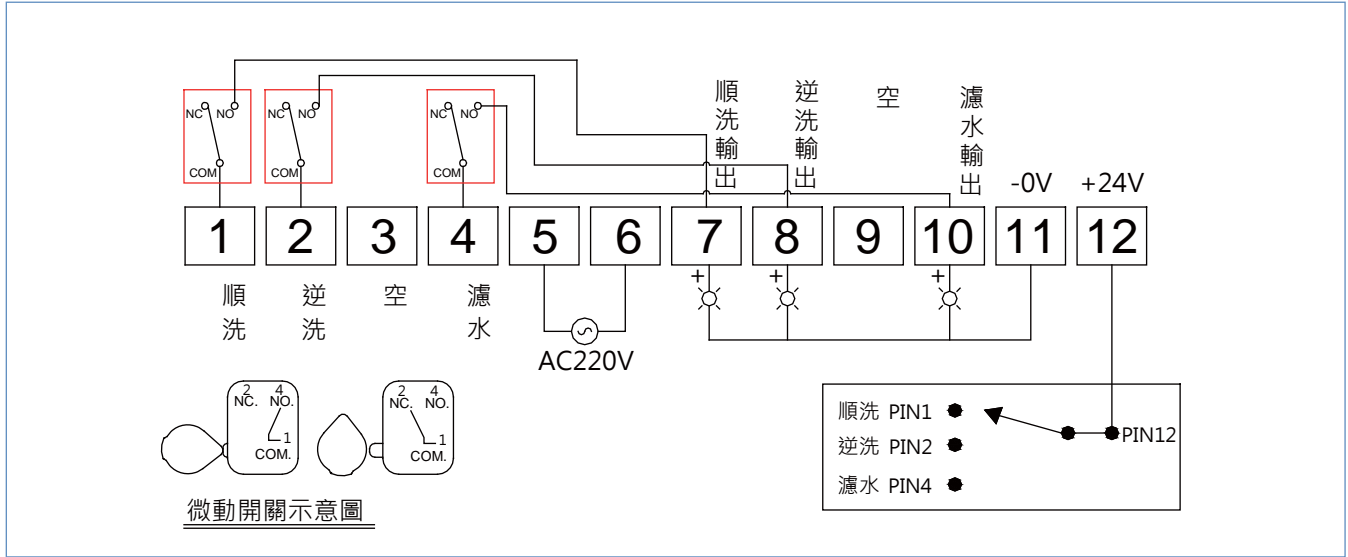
NC NO
COM
NC NO
COM
NC NO
COM

順洗輸出
逆洗輸出
空
濾水輸出
-0V
+24V

1 2 3 4 5 6 7 8 9 10 11 12

順洗
逆洗
空
濾水

+
+
+

AC220V

2 4
NC. NO.
1
COM.

2 4
NC. NO.
1
COM.

微動開關示意圖

順洗 PIN1
逆洗 PIN2
濾水 PIN4
PIN12